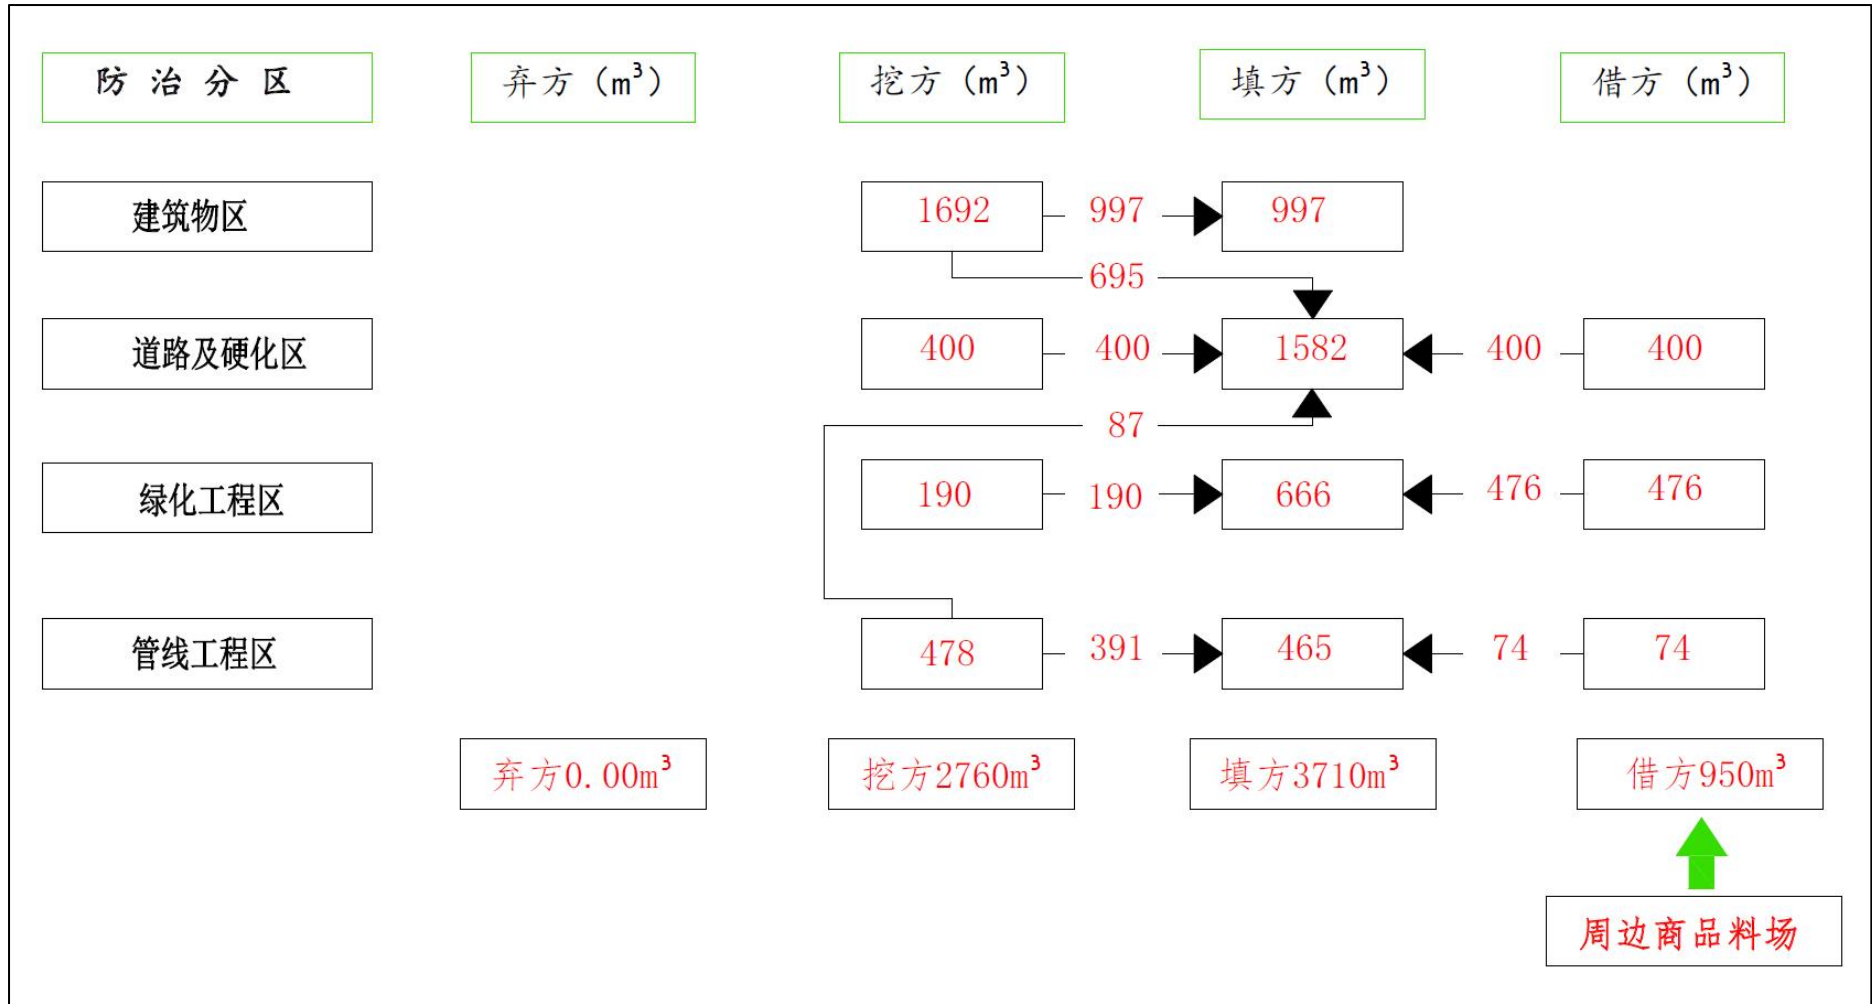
防 治 分 区

弃方（$m^3$）

挖方（$m^3$）

填方（$m^3$）

借方（$m^3$）

建筑物区

1692

997

997

695

道路及硬化区

400

400

1582

400

400

87

绿化工程区

190

190

666

476

476

管线工程区

478

391

465

74

74

弃方0.00$m^3$

挖方2760$m^3$

填方3710$m^3$

借方950$m^3$

周边商品料场